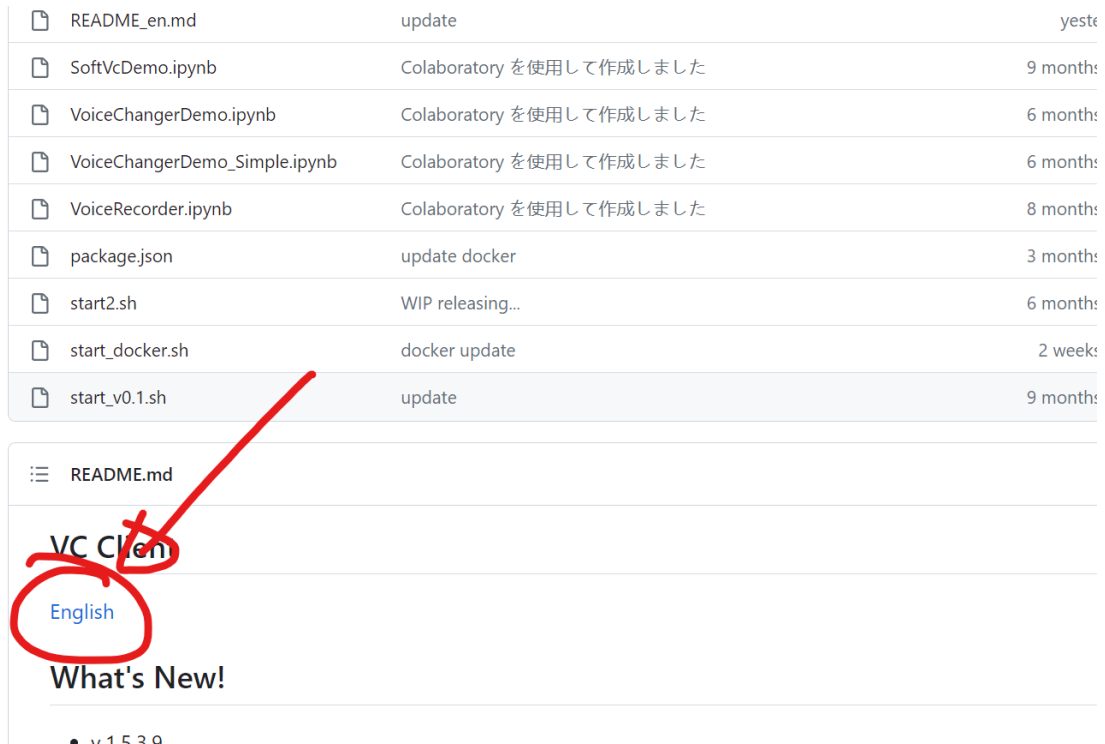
| | | |
|---|---|---|
| README_en.md | update | yeste |
| SoftVcDemo.ipynb | Colaboratory を使用して作成しました | 9 months |
| VoiceChangerDemo.ipynb | Colaboratory を使用して作成しました | 6 months |
| VoiceChangerDemo_Simple.ipynb | Colaboratory を使用して作成しました | 6 months |
| VoiceRecorder.ipynb | Colaboratory を使用して作成しました | 8 months |
| package.json | update docker | 3 months |
| start2.sh | WIP releasing... | 6 months |
| start_docker.sh | docker update | 2 weeks |
| start_v0.1.sh | update | 9 months |

README.md

VC Clien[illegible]

English

What's New!

- v.1.5.3.9